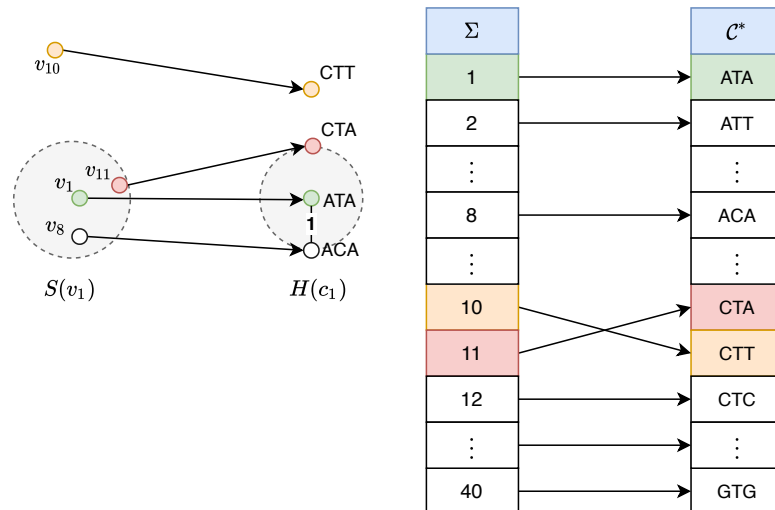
$v_{10}$

CTT

CTA

$v_{11}$

$v_1$

ATA

1

$v_8$

ACA

$S(v_1)$

$H(c_1)$

| $\Sigma$ |
|---|
| 1 |
| 2 |
| $\vdots$ |
| 8 |
| $\vdots$ |
| 10 |
| 11 |
| 12 |
| $\vdots$ |
| 40 |

| $\mathcal{C}^*$ |
|---|
| ATA |
| ATT |
| $\vdots$ |
| ACA |
| $\vdots$ |
| CTA |
| CTT |
| CTC |
| $\vdots$ |
| GTG |